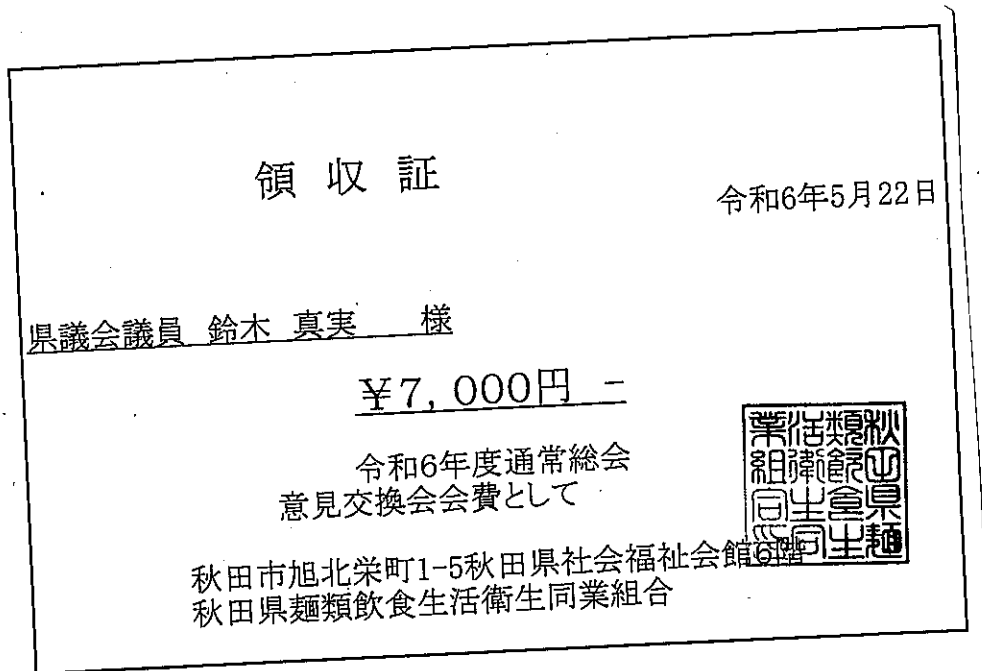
領収証

令和6年5月22日

県議会議員 鈴木 真実 様

¥7,000円 ー

令和6年度通常総会
意見交換会会費として

秋田市旭北栄町1-5秋田県社会福祉会館6階
秋田県麺類飲食生活衛生同業組合

秋田県麺類飲食生活衛生同業組合之印